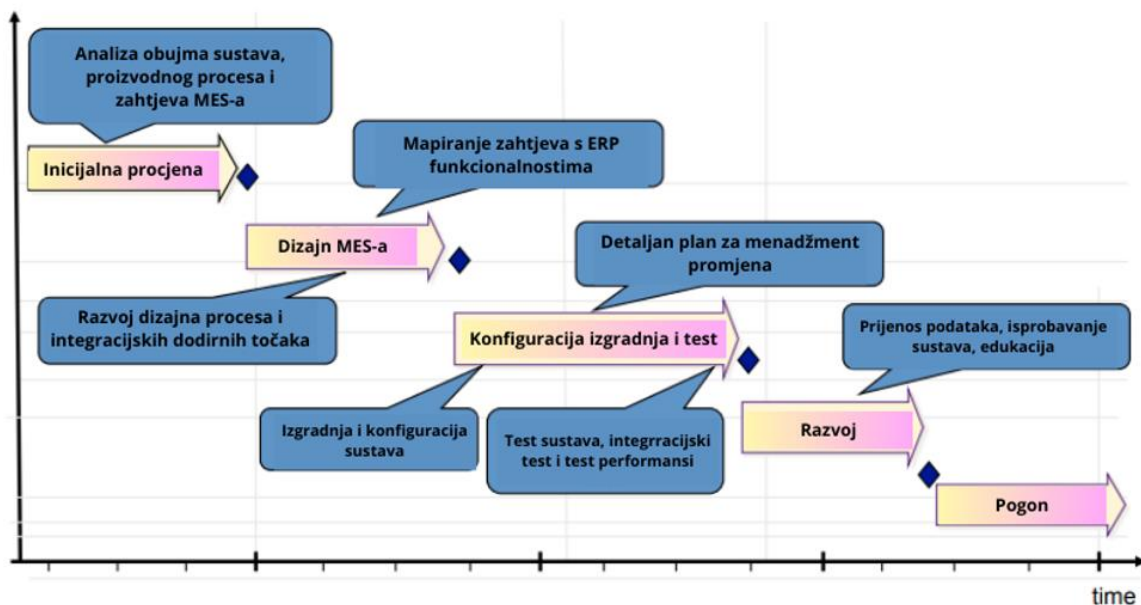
Analiza obujma sustava, proizvodnog procesa i zahtjeva MES-a

Inicijalna procjena

Mapiranje zahtjeva s ERP funkcionalnostima

Dizajn MES-a

Razvoj dizajna procesa i integracijskih dodirnih točaka

Detaljan plan za menadžment promjena

Konfiguracija izgradnja i test

Prijenos podataka, isprobavanje sustava, edukacija

Izgradnja i konfiguracija sustava

Test sustava, integrracijski test i test performansi

Razvoj

Pogon

time